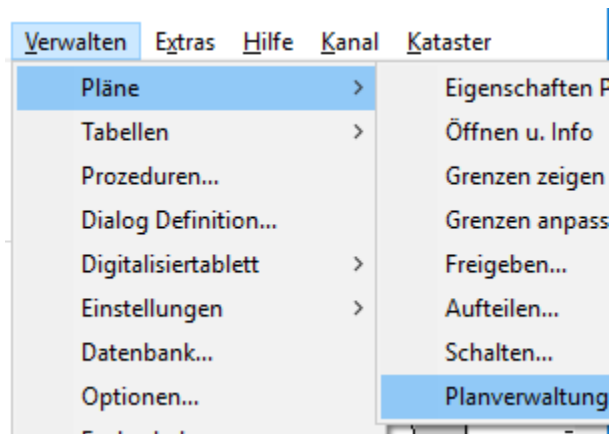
Verwalten Extras Hilfe Kanal Kataster

Pläne >
Tabellen >
Prozeduren...
Dialog Definition...
Digitalisiertablett >
Einstellungen >
Datenbank...
Optionen...

Eigenschaften P
Öffnen u. Info
Grenzen zeigen
Grenzen anpass
Freigeben...
Aufteilen...
Schalten...
Planverwaltung